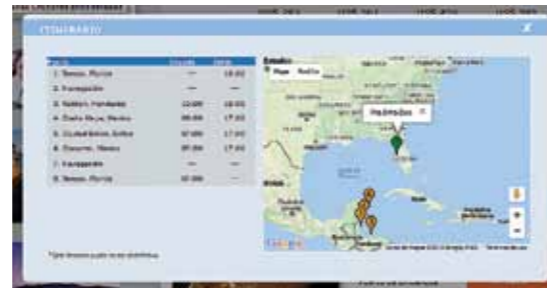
ITINERARIO

| Puerto | Llegada | Salida |
|---|---|---|
| 1. Tampa, Florida | — | 16:00 |
| 2. Navegación | — | — |
| 3. Roatan, Honduras | 12:00 | 18:00 |
| 4. Costa Maya, Mexico | 08:00 | 17:00 |
| 5. Cozumel, Mexico | 07:00 | 17:00 |
| 6. Navegación | — | — |
| 7. Tampa, Florida | 07:00 | — |

Mapa Satélite

Hospedaje

Google

*Este itinerario puede no estar disponible.